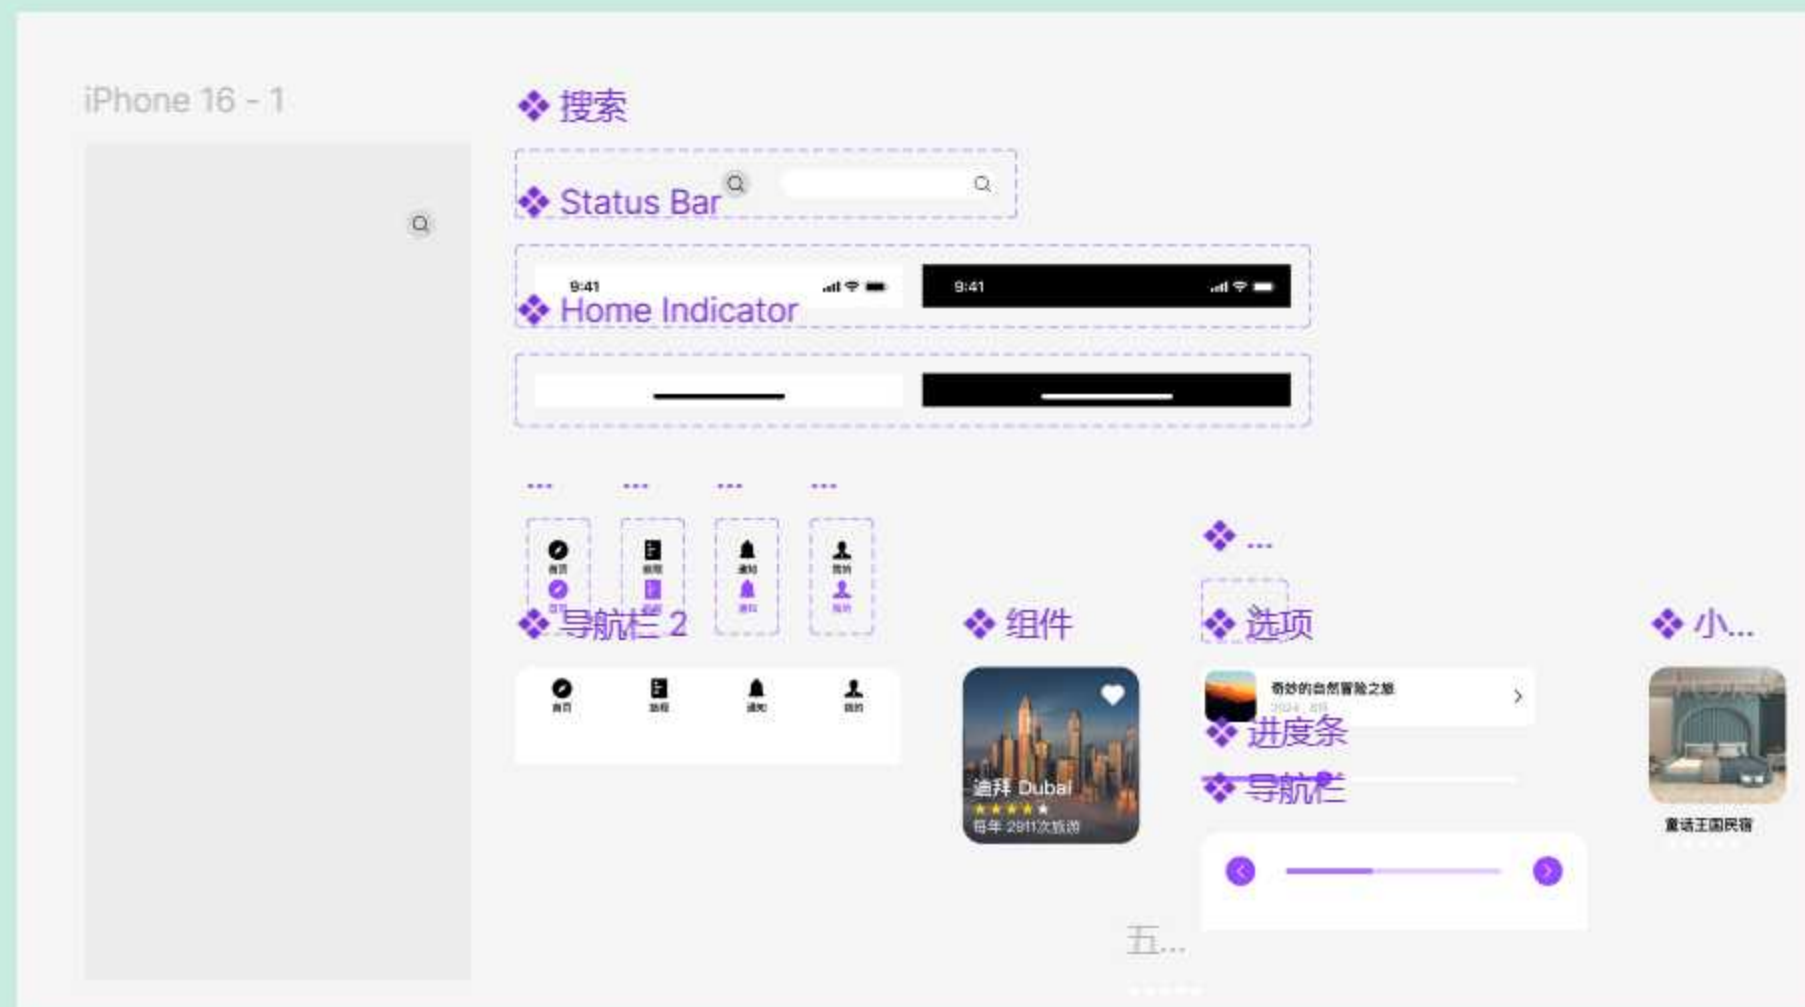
iPhone 16 - 1

❖ 搜索

❖ Status Bar

9:41

9:41

❖ Home Indicator

...
...
...
...

首页
首页
旅程
旅程
通知
通知
我的
我的

❖ 导航栏 2

首页
旅程
通知
我的

❖ 组件

迪拜 Dubai
每年 2911次旅游

❖ ...

❖ 选项

奇妙的自然冒险之旅
2024 . 8月

❖ 进度条

❖ 导航栏

❖ 小...

童话王国民宿

五...